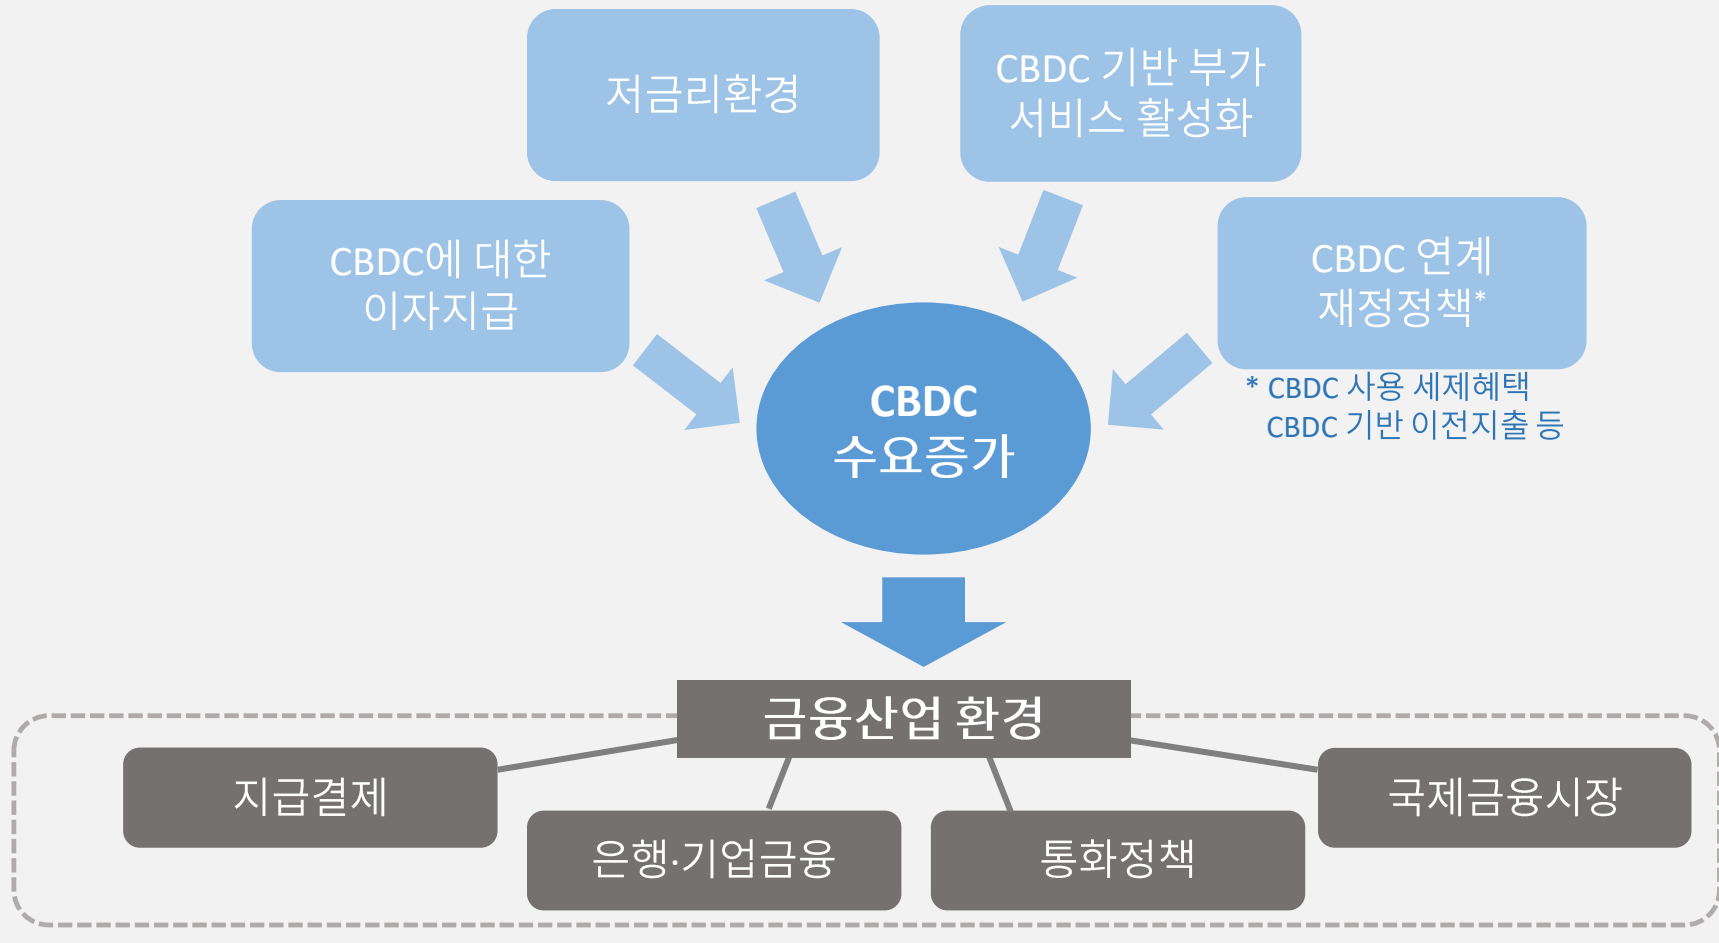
저금리환경

CBDC 기반 부가 서비스 활성화

CBDC에 대한 이자지급

CBDC 연계 재정정책*

* CBDC 사용 세제혜택
CBDC 기반 이전지출 등

CBDC
수요증가

금융산업 환경

지급결제

은행·기업금융

통화정책

국제금융시장